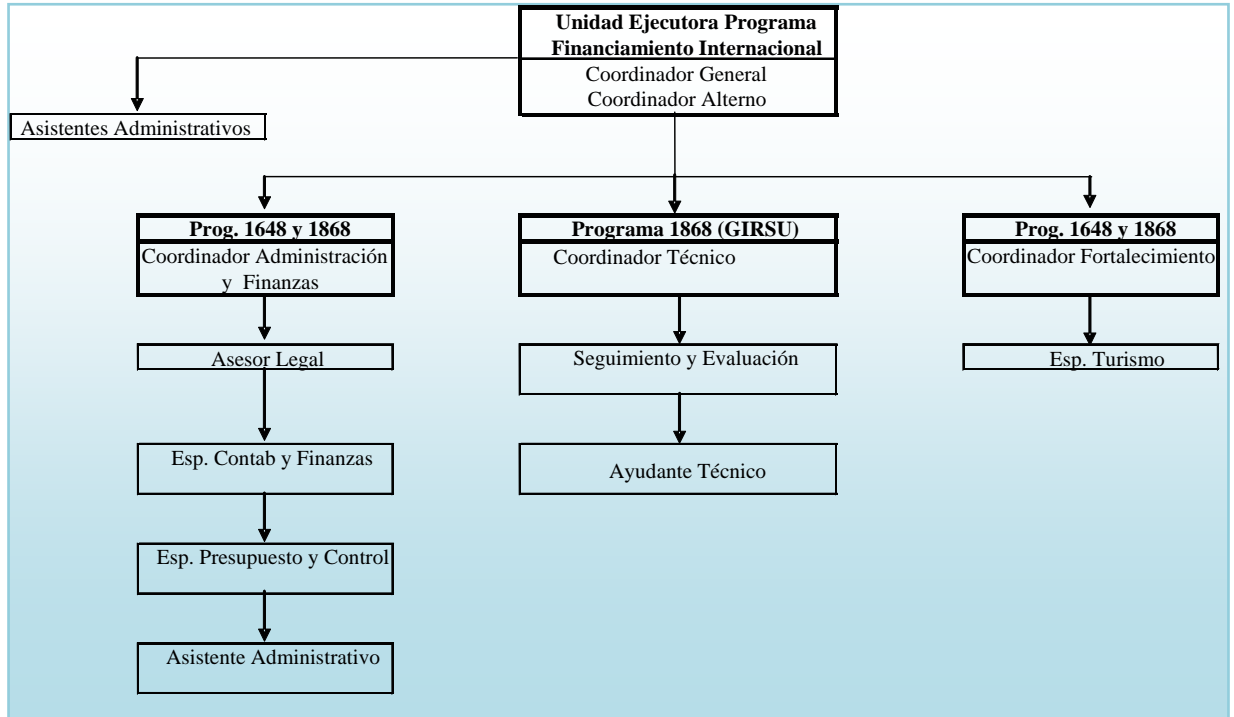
Unidad Ejecutora Programa Financiamiento Internacional
Coordinador General
Coordinador Alterno

Asistentes Administrativos

Prog. 1648 y 1868
Coordinador Administración y Finanzas

Asesor Legal

Esp. Contab y Finanzas

Esp. Presupuesto y Control

Asistente Administrativo

Programa 1868 (GIRSU)
Coordinador Técnico

Seguimiento y Evaluación

Ayudante Técnico

Prog. 1648 y 1868
Coordinador Fortalecimiento

Esp. Turismo